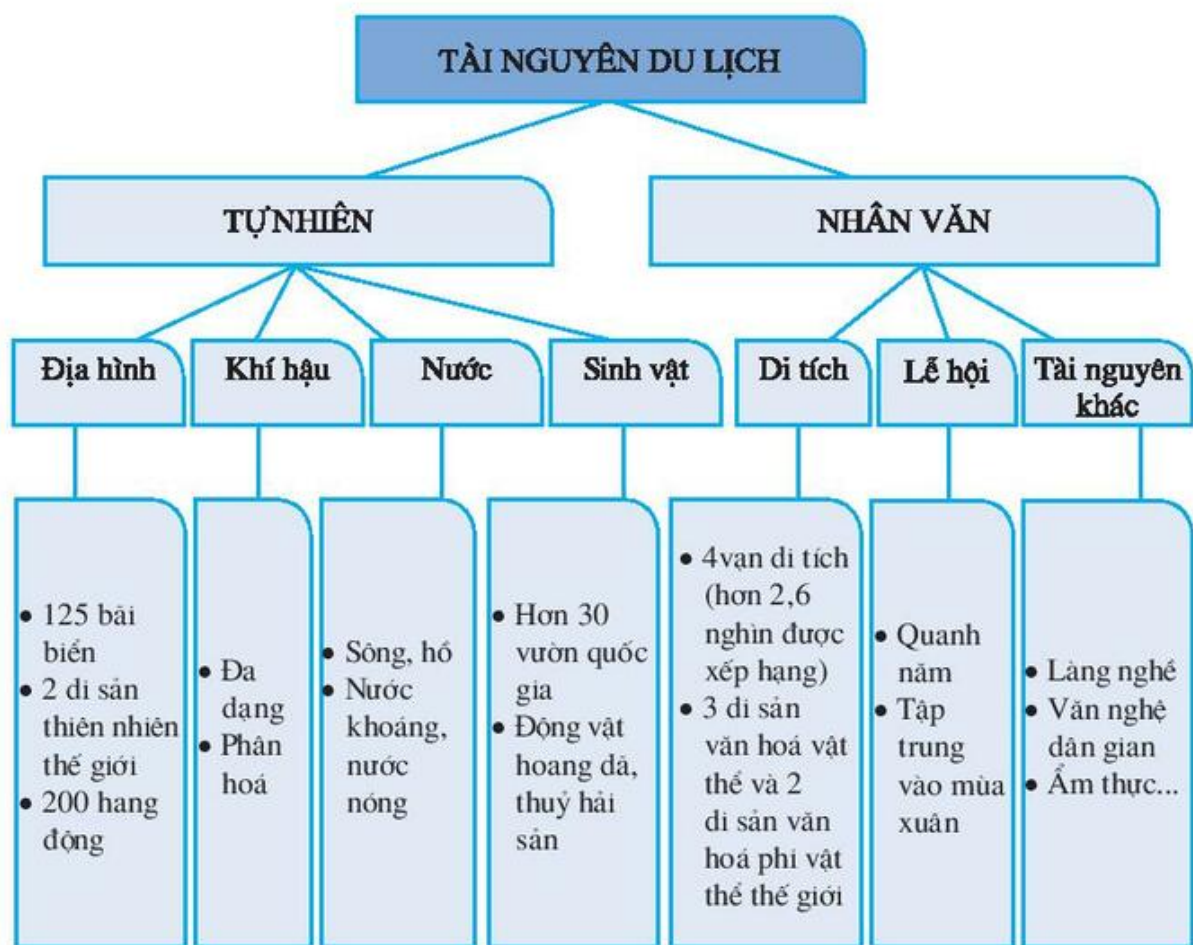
TÀI NGUYÊN DU LỊCH

TỰNHIÊN

NHÂN VĂN

Địa hình

Khí hậu

Nước

Sinh vật

Di tích

Lễ hội

Tài nguyên khác

• 125 bãi biển
• 2 di sản thiên nhiên thế giới
• 200 hang động

• Đa dạng
• Phân hoá

• Sông, hồ
• Nước khoáng, nước nóng

• Hơn 30 vườn quốc gia
• Động vật hoang dã, thuỷ hải sản

• 4vạn di tích (hơn 2,6 nghìn được xếp hạng)
• 3 di sản văn hoá vật thể và 2 di sản văn hoá phi vật thể thế giới

• Quanh năm
• Tập trung vào mùa xuân

• Làng nghề
• Văn nghệ dân gian
• Ẩm thực...